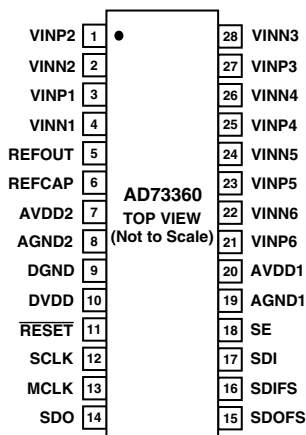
VINP2 1
VINN2 2
VINP1 3
VINN1 4
REFOUT 5
REFCAP 6
AVDD2 7
AGND2 8
DGND 9
DVDD 10
$\overline{\text{RESET}}$ 11
SCLK 12
MCLK 13
SDO 14

AD73360
TOP VIEW
(Not to Scale)

28 VINN3
27 VINP3
26 VINN4
25 VINP4
24 VINN5
23 VINP5
22 VINN6
21 VINP6
20 AVDD1
19 AGND1
18 SE
17 SDI
16 SDIFS
15 SDOFS